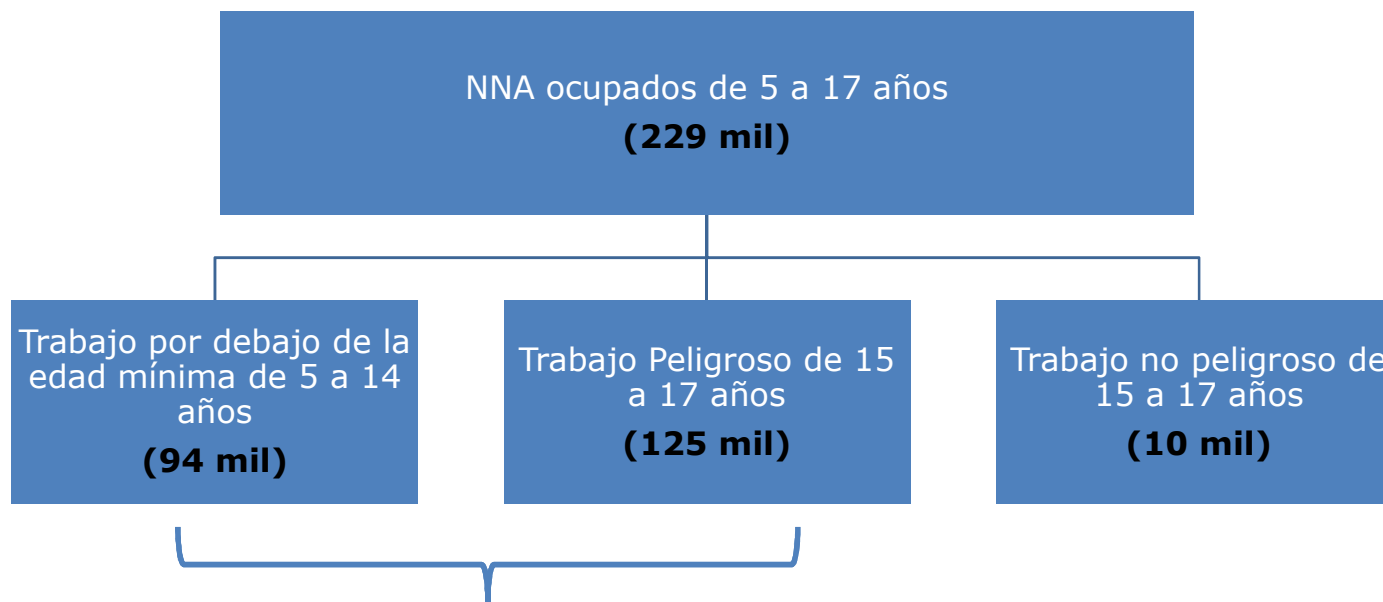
NNA ocupados de 5 a 17 años
**(229 mil)**

Trabajo por debajo de la edad mínima de 5 a 14 años
**(94 mil)**

Trabajo Peligroso de 15 a 17 años
**(125 mil)**

Trabajo no peligroso de 15 a 17 años
**(10 mil)**